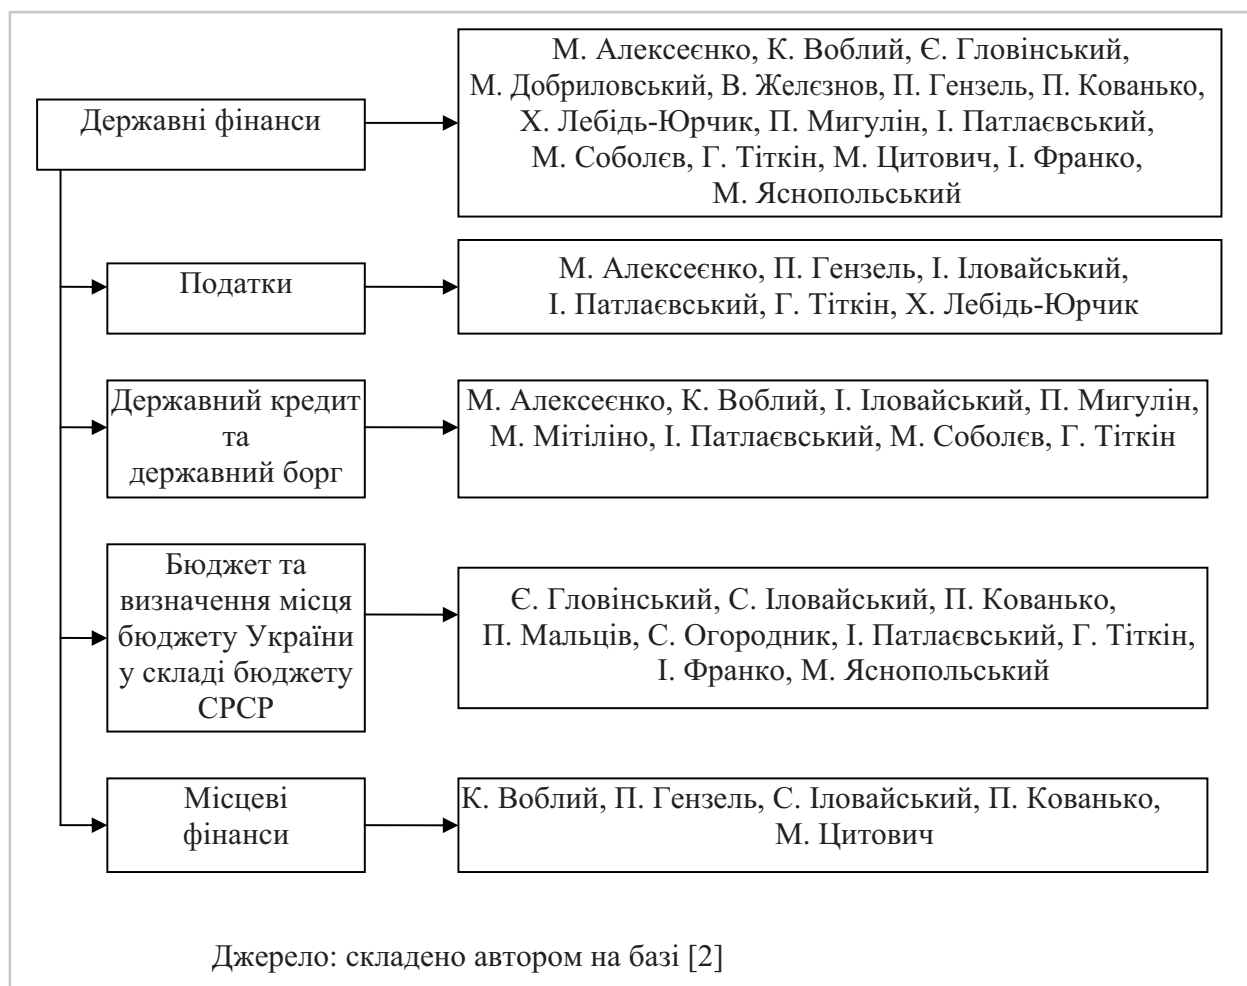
Державні фінанси

М. Алексеєнко, К. Воблий, Є. Гловінський, М. Добриловський, В. Желєзнов, П. Гензель, П. Praваnько

Податки

М. Алексеєнко, П. Гензель, І. Іловайський, І. Патлаєвський, Г. Тіткін, Х. Лебідь-Юрчик

Державний кредит та державний борг

М. Алексеєнко, К. Воблий, І. Іловайський, П. Мигулін, М. Мітіліно, І. Патлаєвський, М. Соболєв, Г. Тіткін

Бюджет та визначення місця бюджету України у складі бюджету СРСР

Є. Гловінський, С. Іловайський, П. Praваnько, П. Мальців, С. Огородник, І. Патлаєвський, Г. Тіткін, І. Франко, М. Яснопольський

Місцеві фінанси

К. Воблий, П. Гензель, С. Іловайський, П. Praваnько, М. Цитович

Джерело: складено автором на базі [2]